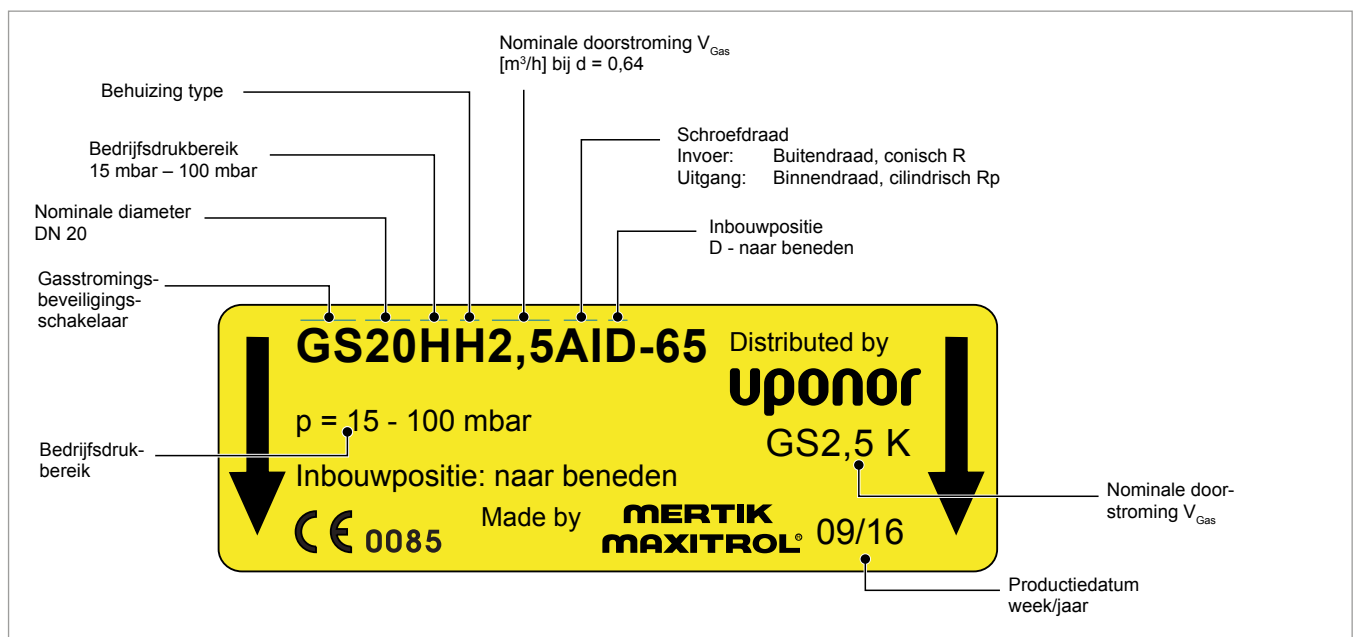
Nominale doorstroming $V_{Gas}$
[$m^3$/h] bij d = 0,64

Behuizing type

Bedrijfsdrukbereik
15 mbar – 100 mbar

Schroefdraad
Invoer: Buitendraad, conisch R
Uitgang: Binnendraad, cilindrisch Rp

Nominale diameter
DN 20

Inbouwpositie
D - naar beneden

Gasstromingsbeveiligingsschakelaar

GS20HH2,5AID-65

Distributed by
uponor

p = 15 - 100 mbar

Bedrijfsdrukbereik

GS2,5 K

Inbouwpositie: naar beneden

Nominale doorstroming $V_{Gas}$

CE 0085

Made by

MERTIK MAXITROL®

09/16

Productiedatum
week/jaar